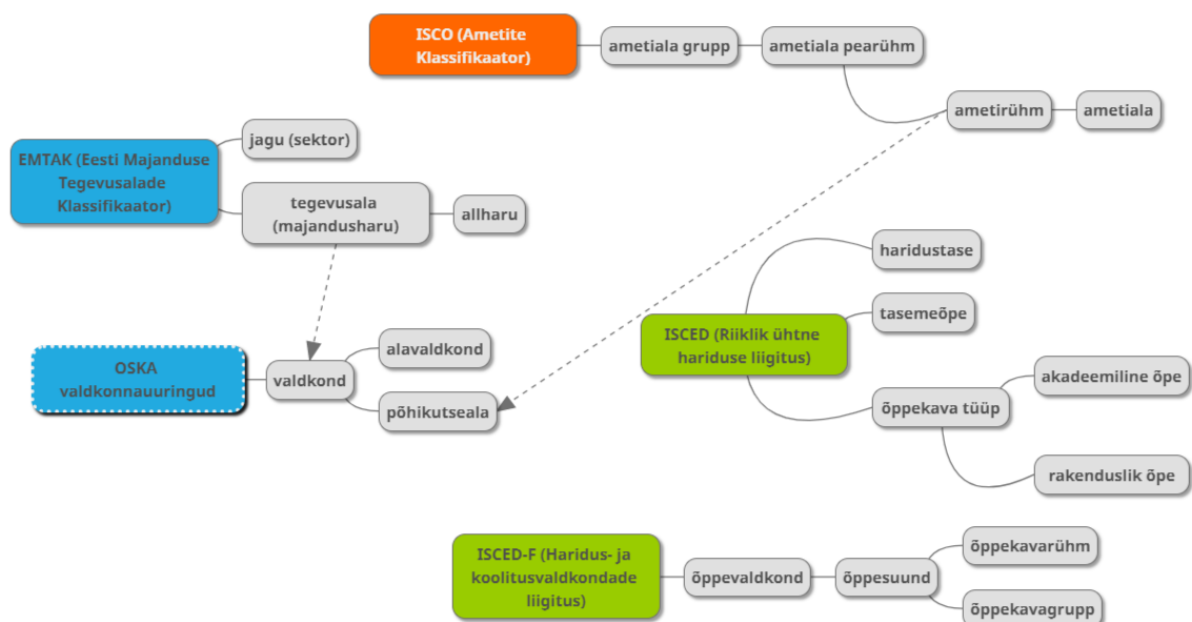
ISCO (Ametite Klassifikaator)

ametiala grupp

ametiala pearühm

ametirühm

ametiala

EMTAK (Eesti Majanduse Tegevusalade Klassifikaator)

jagu (sektor)

tegevusala (majandusharu)

allharu

haridustase

tasemeõpe

ISCED (Riiklik ühtne hariduse liigitus)

akadeemiline õpe

õppekava tüüp

rakenduslik õpe

OSKA valdkonnauuringud

valdkond

alavaldkond

põhikutseala

ISCED-F (Haridus- ja koolitusvaldkondade liigitus)

õppevaldkond

õppesuund

õppekavarühm

õppekavagrupp